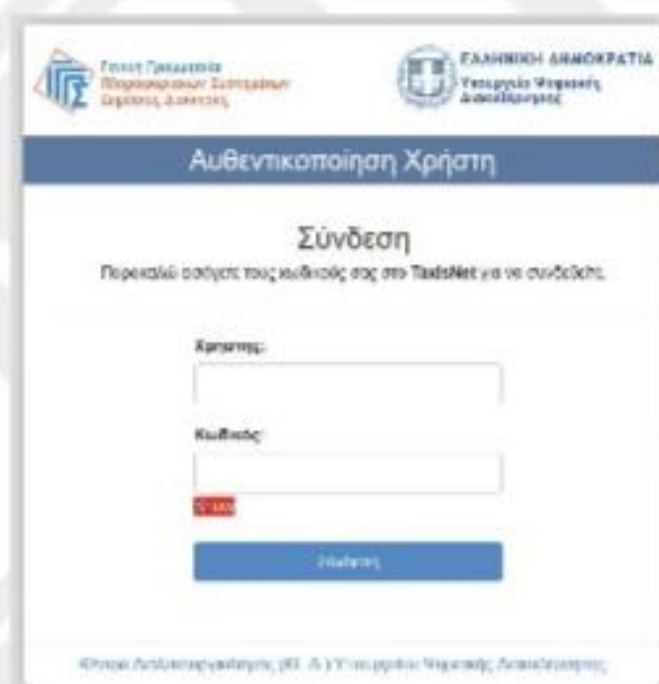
Γενική Γραμματεία Πληροφοριακών Συστημάτων Δημόσιας Διοίκησης

ΕΛΛΗΝΙΚΗ ΔΗΜΟΚΡΑΤΙΑ
Υπουργείο Ψηφιακής Διακυβέρνησης

Αυθεντικοποίηση Χρήστη

Σύνδεση
Παρακαλώ εισάγετε τους κωδικούς σας στο TaxisNet για να συνδεθείτε.

Χρήστης:

Κωδικός:

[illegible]

Σύνδεση

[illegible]